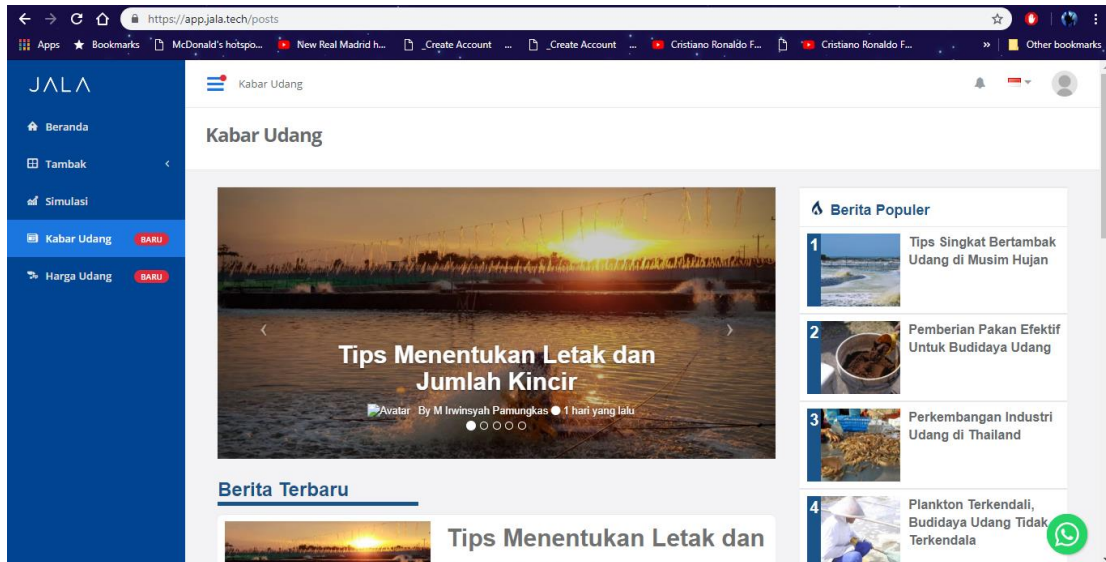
https://app.jala.tech/posts

Apps Bookmarks McDonald's hotspo... New Real Madrid h... _Create Account ... _Create Account ... Cristiano Ronaldo F... Cristiano Ronaldo F... » Other bookmarks

JALA

Beranda
Tambak
Simulasi
Kabar Udang BARU
Harga Udang BARU

Kabar Udang

Kabar Udang

Tips Menentukan Letak dan Jumlah Kincir

Avatar By M Irwinsyah Pamungkas 1 hari yang lalu

Berita Terbaru

Tips Menentukan Letak dan

Berita Populer

1 Tips Singkat Bertambak Udang di Musim Hujan

2 Pemberian Pakan Efektif Untuk Budidaya Udang

3 Perkembangan Industri Udang di Thailand

4 Plankton Terkendali, Budidaya Udang Tidak Terkendala